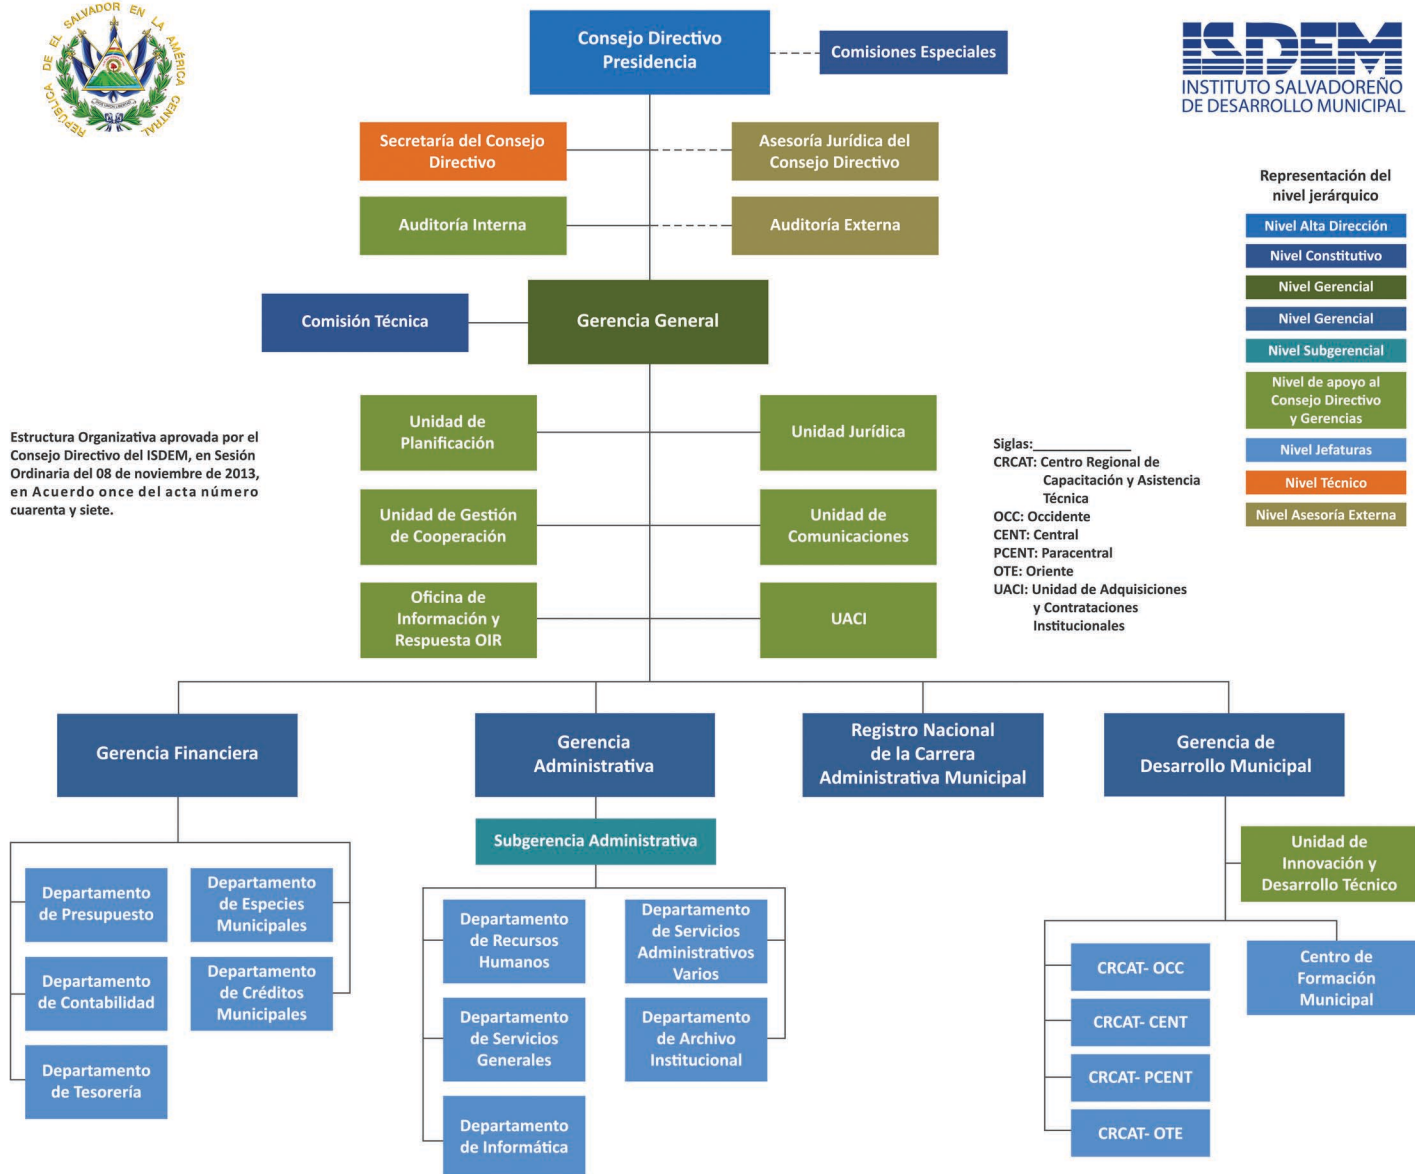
REPUBLICA DE EL SALVADOR EN LA AMERICA CENTRAL

Consejo Directivo Presidencia

Comisiones Especiales

ISDEM
INSTITUTO SALVADOREÑO DE DESARROLLO MUNICIPAL

Secretaría del Consejo Directivo

Asesoría Jurídica del Consejo Directivo

Auditoría Interna

Auditoría Externa

Representación del nivel jerárquico

Nivel Alta Dirección

Nivel Constitutivo

Nivel Gerencial

Nivel Gerencial

Nivel Subgerencial

Nivel de apoyo al Consejo Directivo y Gerencias

Nivel Jefaturas

Nivel Técnico

Nivel Asesoría Externa

Comisión Técnica

Gerencia General

Estructura Organizativa aprovada por el Consejo Directivo del ISDEM, en Sesión Ordinaria del 08 de noviembre de 2013, en Acuerdo once del acta número cuarenta y siete.

Unidad de Planificación

Unidad Jurídica

Unidad de Gestión de Cooperación

Unidad de Comunicaciones

Oficina de Información y Respuesta OIR

UACI

Siglas:
CRCAT: Centro Regional de Capacitación y Asistencia Técnica
OCC: Occidente
CENT: Central
PCENT: Paracentral
OTE: Oriente
UACI: Unidad de Adquisiciones y Contrataciones Institucionales

Gerencia Financiera

Gerencia Administrativa

Registro Nacional de la Carrera Administrativa Municipal

Gerencia de Desarrollo Municipal

Subgerencia Administrativa

Unidad de Innovación y Desarrollo Técnico

Departamento de Presupuesto

Departamento de Especies Municipales

Departamento de Contabilidad

Departamento de Créditos Municipales

Departamento de Tesorería

Departamento de Recursos Humanos

Departamento de Servicios Administrativos Varios

Departamento de Servicios Generales

Departamento de Archivo Institucional

Departamento de Informática

CRCAT- OCC

Centro de Formación Municipal

CRCAT- CENT

CRCAT- PCENT

CRCAT- OTE